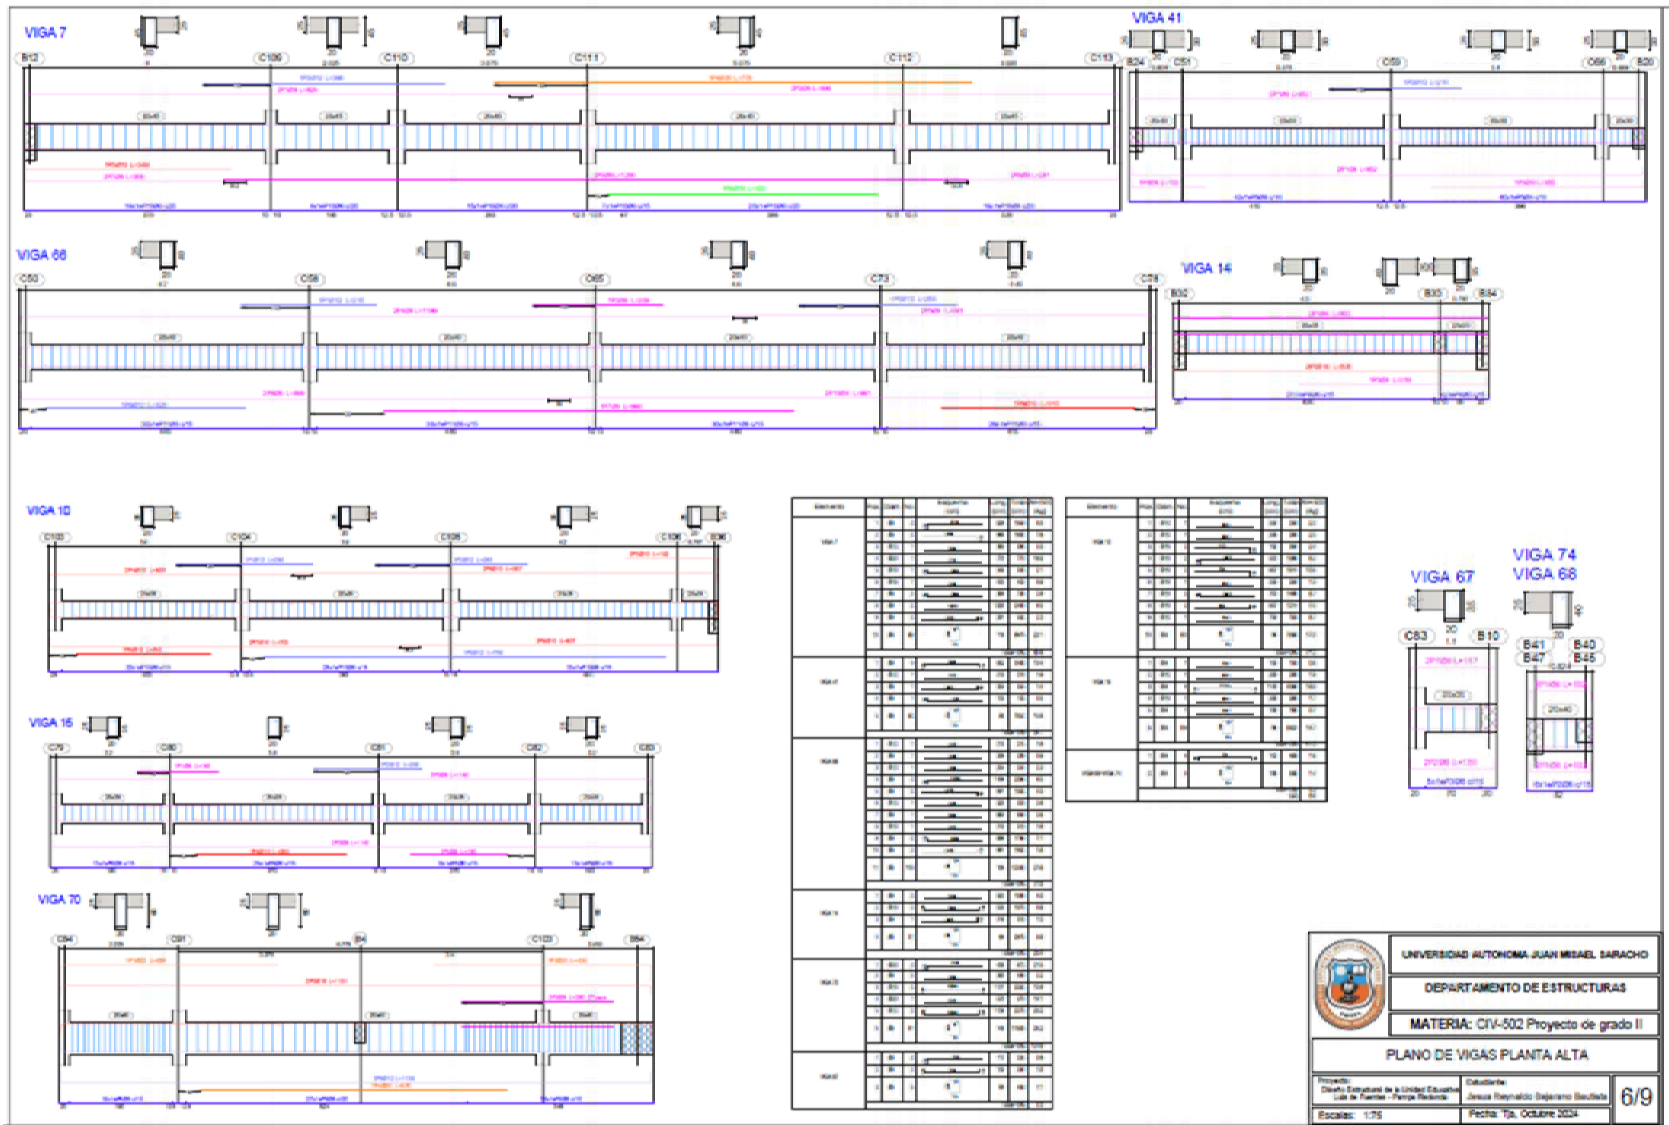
VIGA 7

B12 C109 C110 C111 C112 C113

VIGA 41

B24 C51 C59 C66 B20

VIGA 66

C50 C58 C65 C73 C78

VIGA 14

B32 B33 B34

VIGA 10

C103 C104 C105 C106 B36

VIGA 15

C79 C80 C81 C82 C83

VIGA 70

C94 C91 B4 C123 B54

VIGA 67

C83 B10

VIGA 74
VIGA 68

B41 B40
B47 B45

UNIVERSIDAD AUTONOMA JUAN MISAEL SARACHO

DEPARTAMENTO DE ESTRUCTURAS

MATERIA: CIV-502 Proyecto de grado II

PLANO DE VIGAS PLANTA ALTA

Proyecto:
Diseño Estructural de la Unidad Educativa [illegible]

Estudiante:
Jesus Reynaldo Bejarano Bautista

6/9

Escalas: 1:75

Fecha: Tja. Octubre 2024